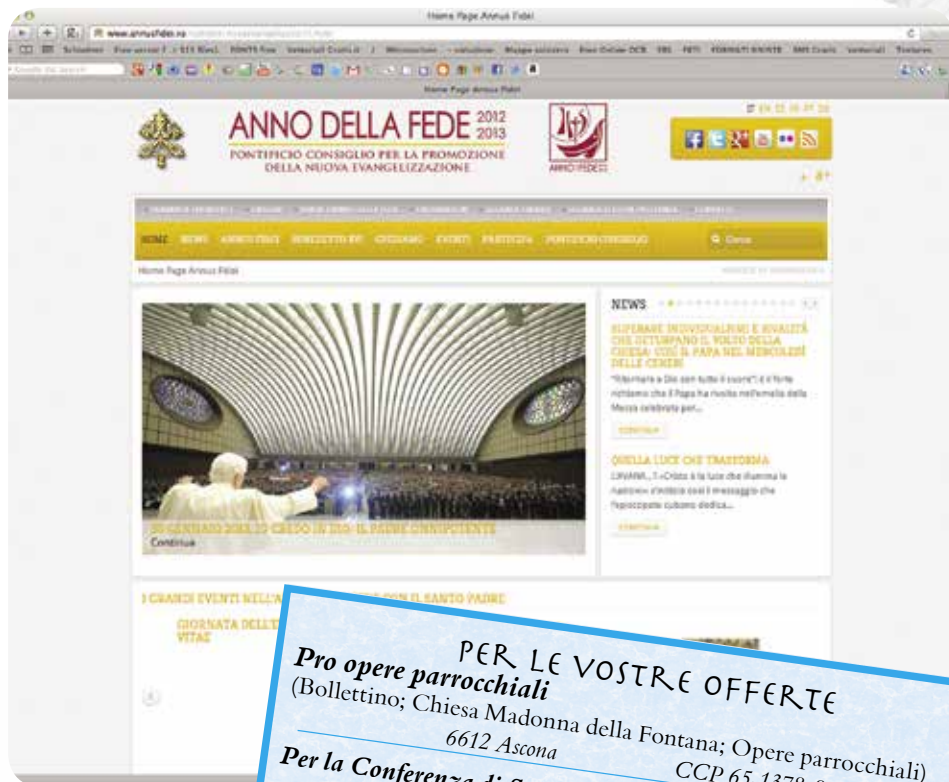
Home Page Annus Fidei

www.annusfidei.va

Home Page Annus Fidei

ANNO DELLA FEDE 2012 2013

PONTIFICIO CONSIGLIO PER LA PROMOZIONE DELLA NUOVA EVANGELIZZAZIONE

ANNO FIDEI

HOME NEWS ANNUS FIDEI DOCUMENTI CELEBRAZIONI EVENTI PARTECIPA PONTIFICIO CONSIGLIO

Cerca

Home Page Annus Fidei

30 GENNAIO 2013, IO CREDO IN DIO: IL PADRE ONNIPOTENTE

Continua

NEWS

SUPERARE INDIVIDUALISMI E RIVALITÀ CHE DETURPANO IL VOLTO DELLA CHIESA: COSÌ IL PAPA NEL MERCOLEDÌ DELLE CENERI

"Ritornare a Dio con tutto il cuore": è il forte richiamo che il Papa ha rivolto nell'omelia della Messa celebrata per...

CONTINUA

QUELLA LUCE CHE TRASFORMA

Continua

I GRANDI EVENTI NELL'A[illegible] CON IL SANTO PADRE

GIORNATA DELL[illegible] VITAE

PER LE VOSTRE OFFERTE

Pro opere parrocchiali
(Bollettino; Chiesa Madonna della Fontana; Opere parrocchiali)
6612 Ascona CCP 65-1378-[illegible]

Per la Conferenza di S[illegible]